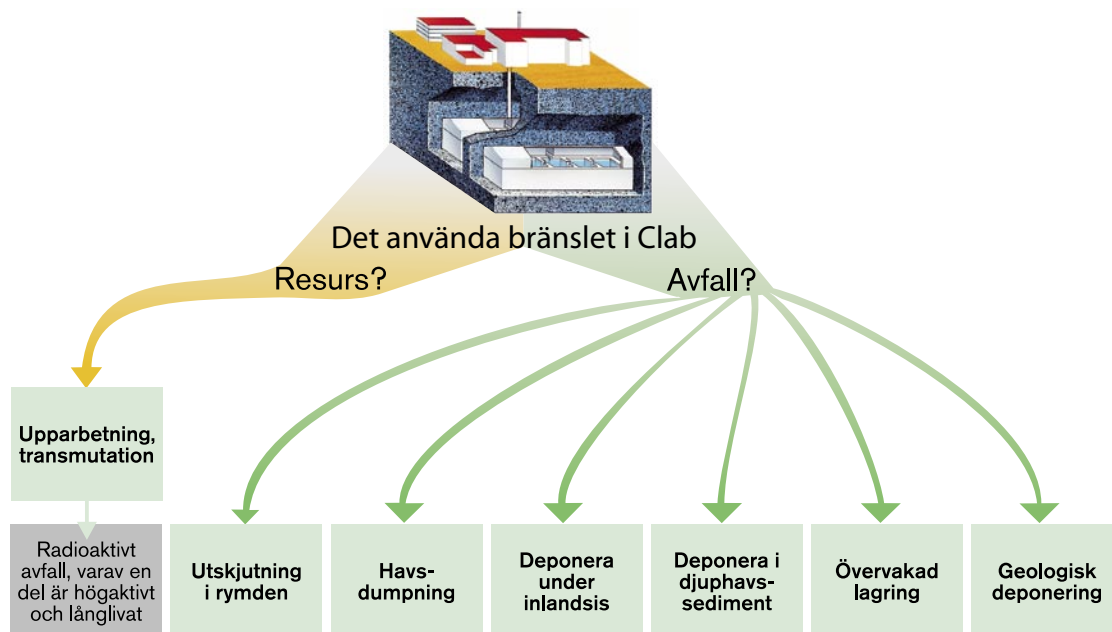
Det använda bränslet i Clab

Resurs?

Avfall?

Upparbetning, transmutation

Radioaktivt avfall, varav en del är högaktivt och långlivat

Utskjutning i rymden

Havsdumpning

Deponera under inlandsis

Deponera i djuphavssediment

Övervakad lagring

Geologisk deponering